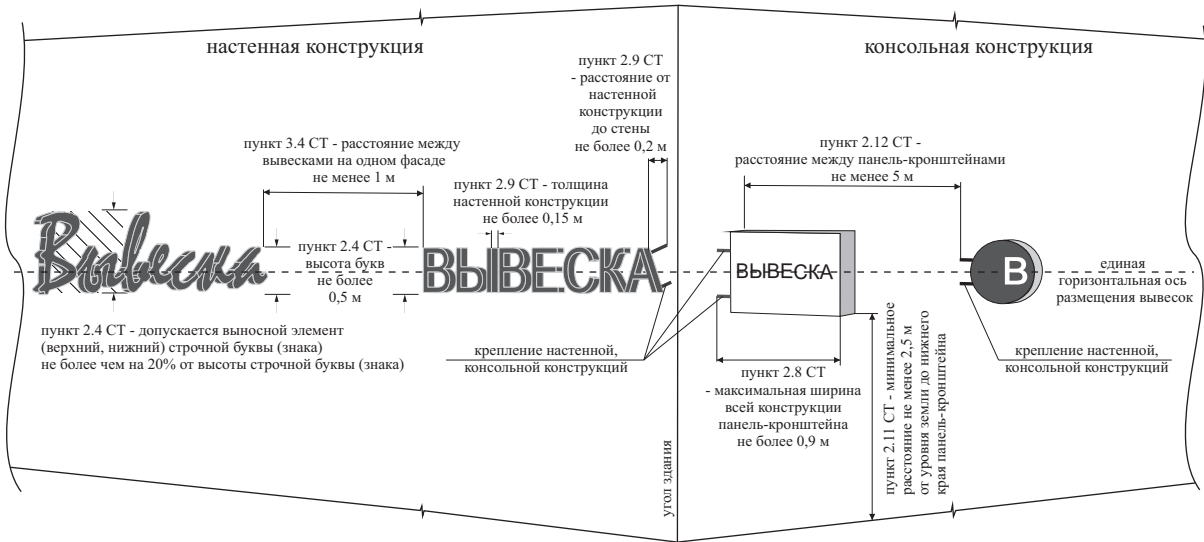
настенная конструкция

консольная конструкция

пункт 2.9 СТ - расстояние от настенной конструкции до стены не более 0,2 м

пункт 3.4 СТ - расстояние между вывесками на одном фасаде не менее 1 м

пункт 2.9 СТ - толщина настенной конструкции не более 0,15 м

пункт 2.12 СТ - расстояние между панель-кронштейнами не менее 5 м

Вывеска

пункт 2.4 СТ - высота букв не более 0,5 м

ВЫВЕСКА

ВЫВЕСКА

В

единая горизонтальная ось размещения вывесок

пункт 2.4 СТ - допускается выносной элемент (верхний, нижний) строчной буквы (знака) не более чем на 20% от высоты строчной буквы (знака)

крепление настенной, консольной конструкций

пункт 2.8 СТ - максимальная ширина всей конструкции панель-кронштейна не более 0,9 м

пункт 2.11 СТ - минимальное расстояние не менее 2,5 м от уровня земли до нижнего края панель-кронштейна

крепление настенной, консольной конструкций

угол здания